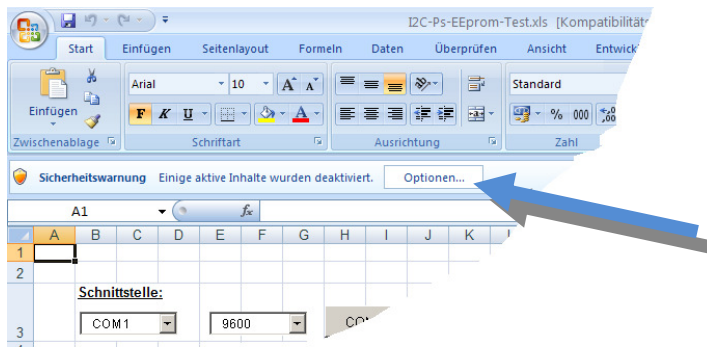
I2C-Ps-EEprom-Test.xls [Kompatibilitäts

Start Einfügen Seitenlayout Formeln Daten Überprüfen Ansicht Entwick

Einfügen

Arial 10 A A

F K U A

Standard

% 000

Zwischenablage Schriftart Ausrichtung Zahl

Sicherheitswarnung Einige aktive Inhalte wurden deaktiviert. Optionen...

A1 fx

| | A | B | C | D | E | F | G | H | I | J | K |
|---|---|---|---|---|---|---|---|---|---|---|---|
| 1 | | | | | | | | | | | |
| 2 | | | | | | | | | | | |

Schnittstelle:

COM1 9600 CO

3